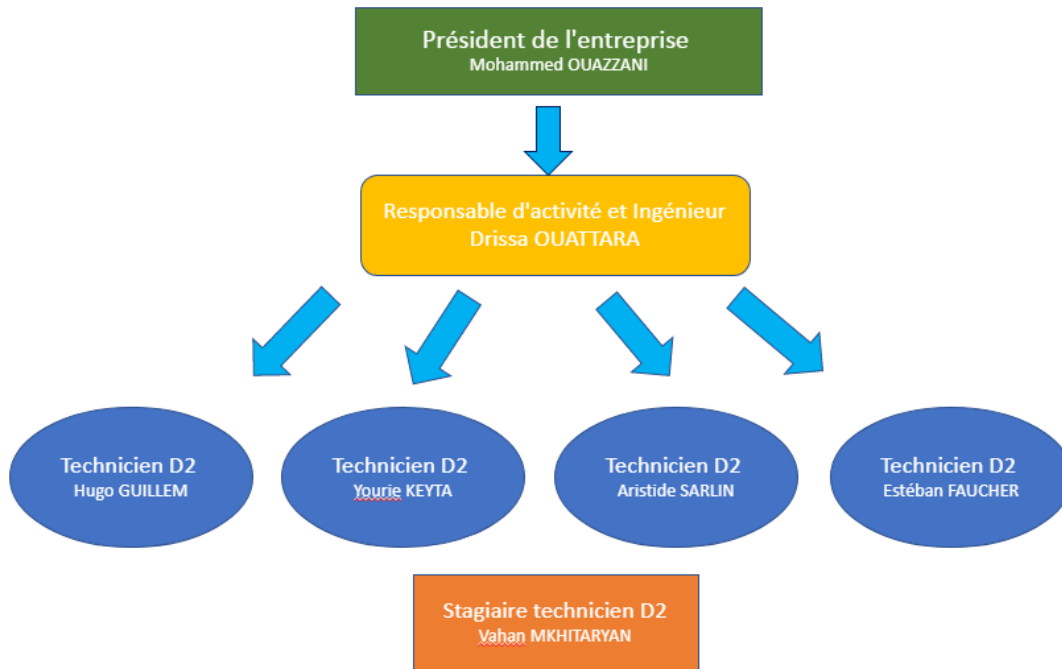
Président de l'entreprise
Mohammed OUAZZANI

Responsable d'activité et Ingénieur
Drissa OUATTARA

Technicien D2
Hugo GUILLEM

Technicien D2
Yourie KEYTA

Technicien D2
Aristide SARLIN

Technicien D2
Estéban FAUCHER

Stagiaire technicien D2
Vahan MKHITARYAN